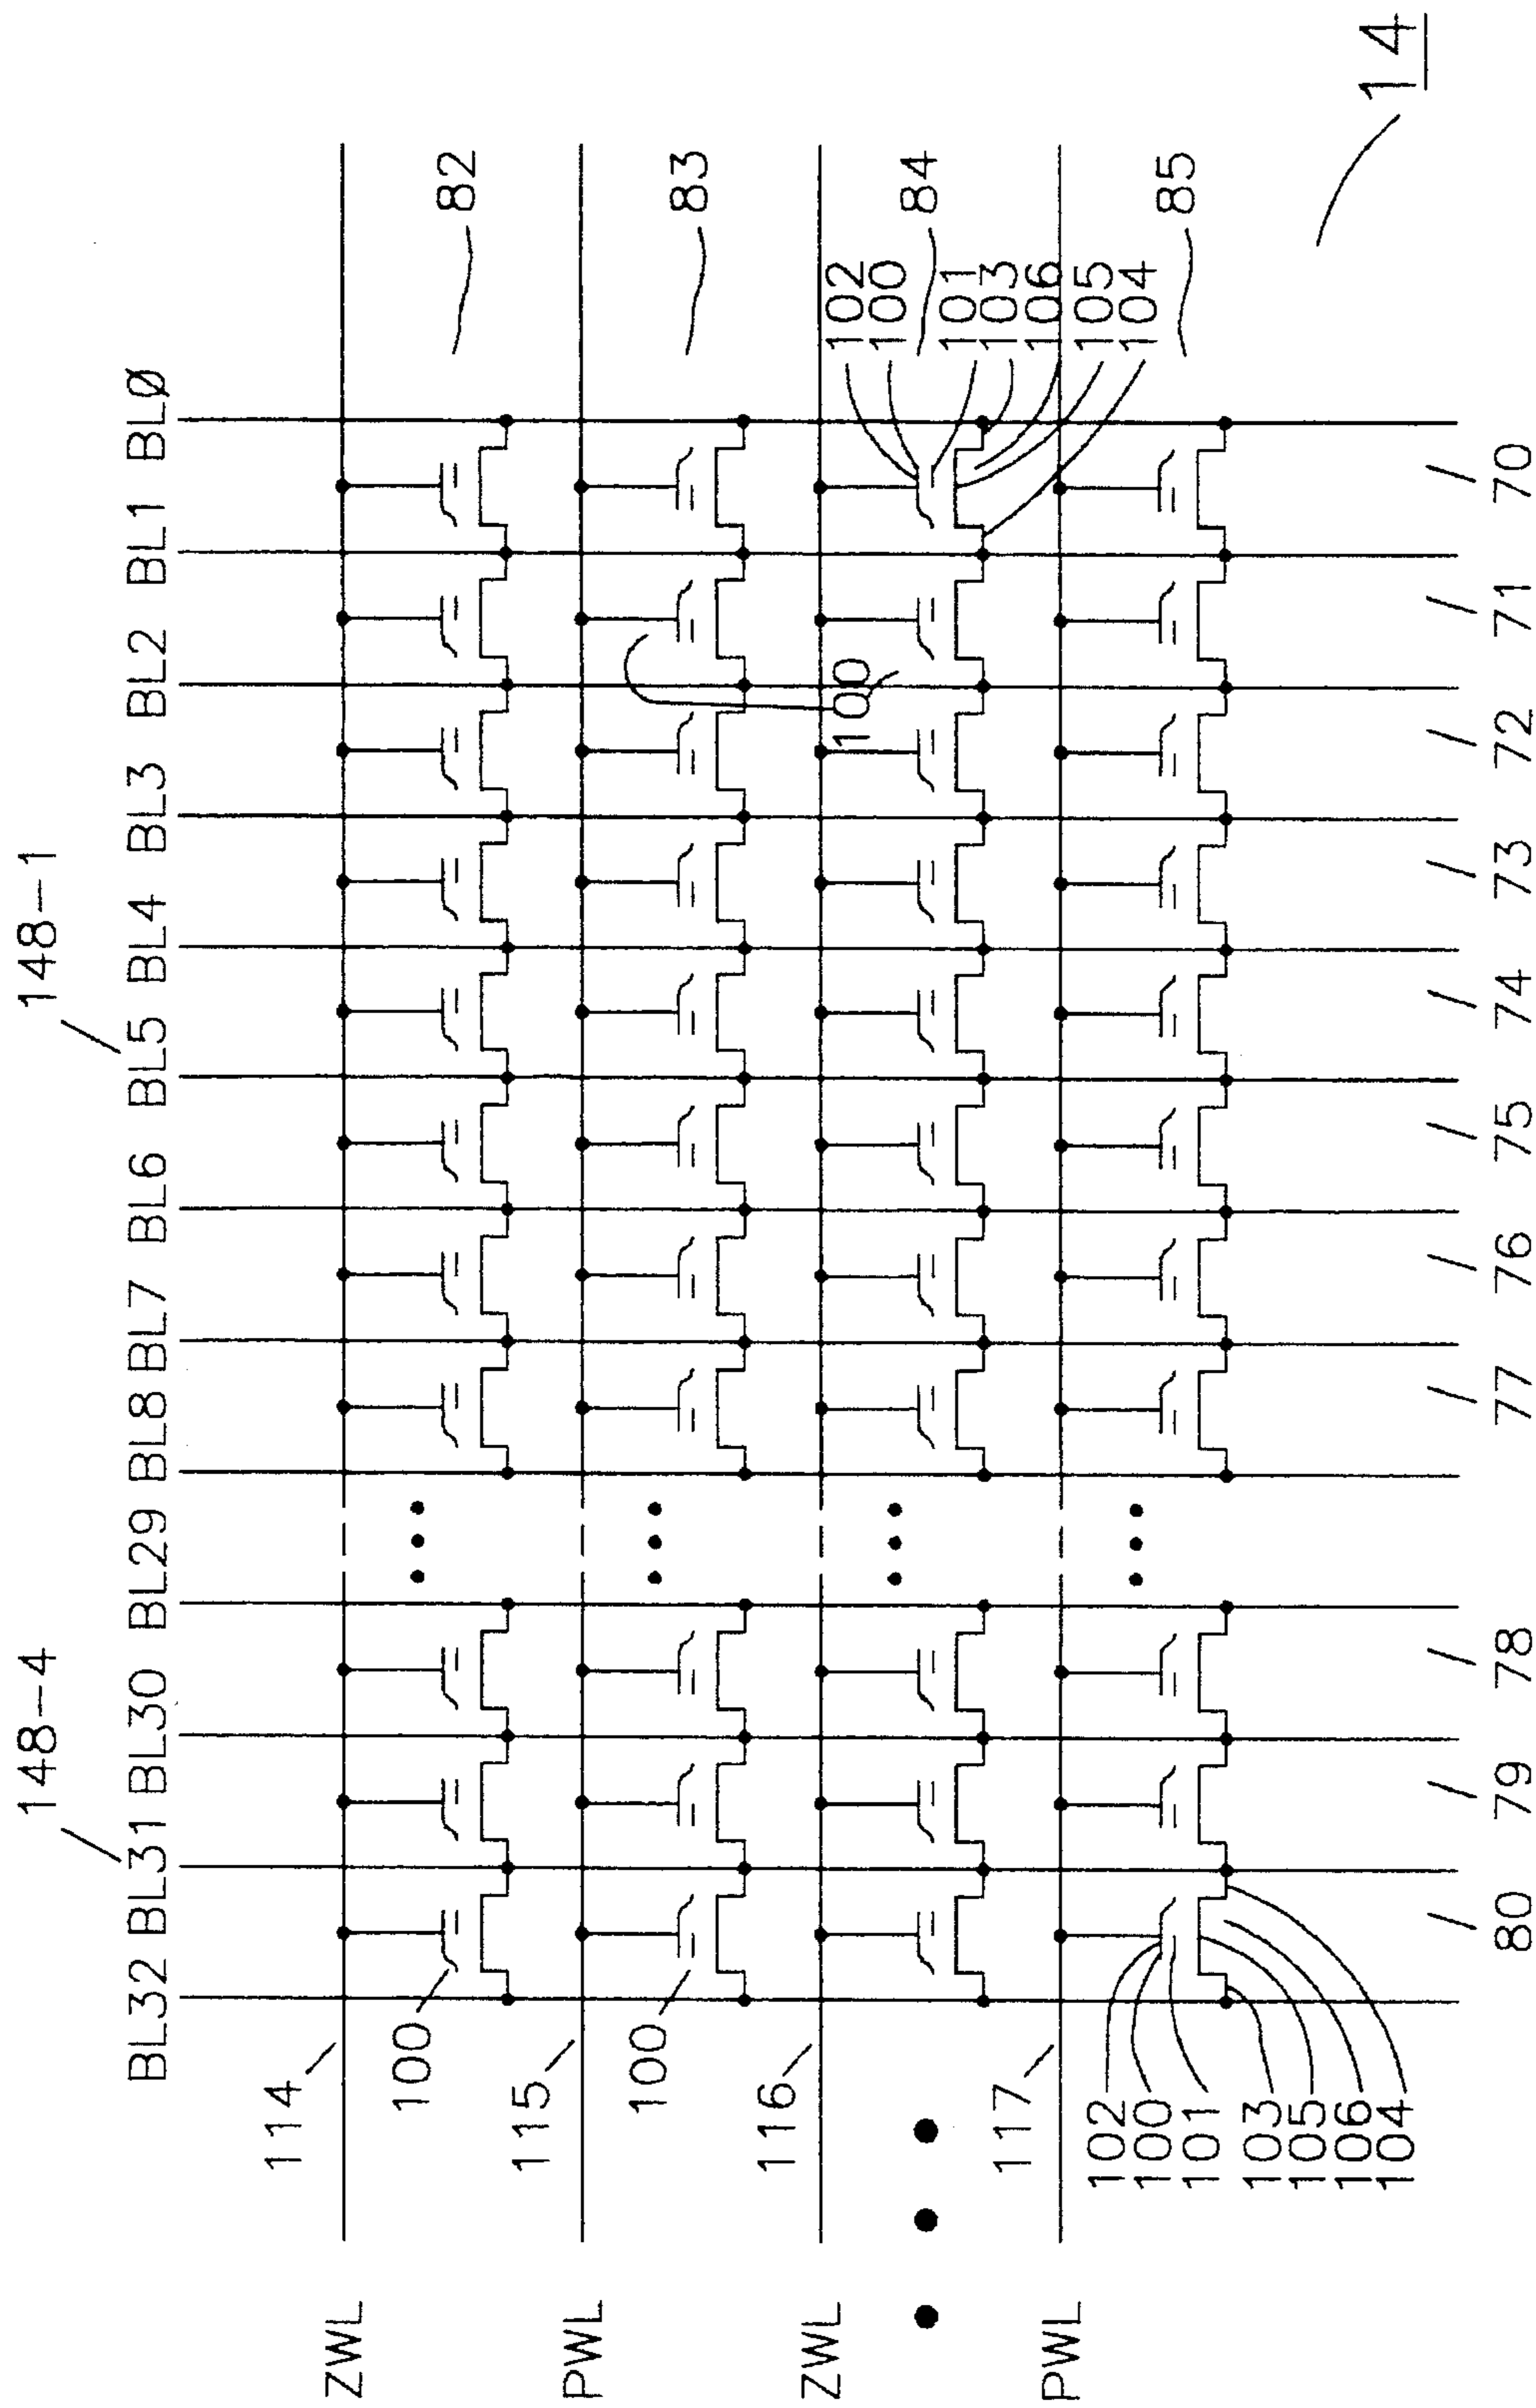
14

BLØ BL1 BL2 BL3 BL4 BL5 BL6 BL7 BL8 BL29 BL30 BL31 BL32

148—1
148—4

82
83
84
85

102
100
101
103
106
105
104

100
100
100

70 71 72 73 74 75 76 77 78 79 80

114
115
116
117

102
100
101
103
105
106
104

ZWL
PWL
ZWL
PWL